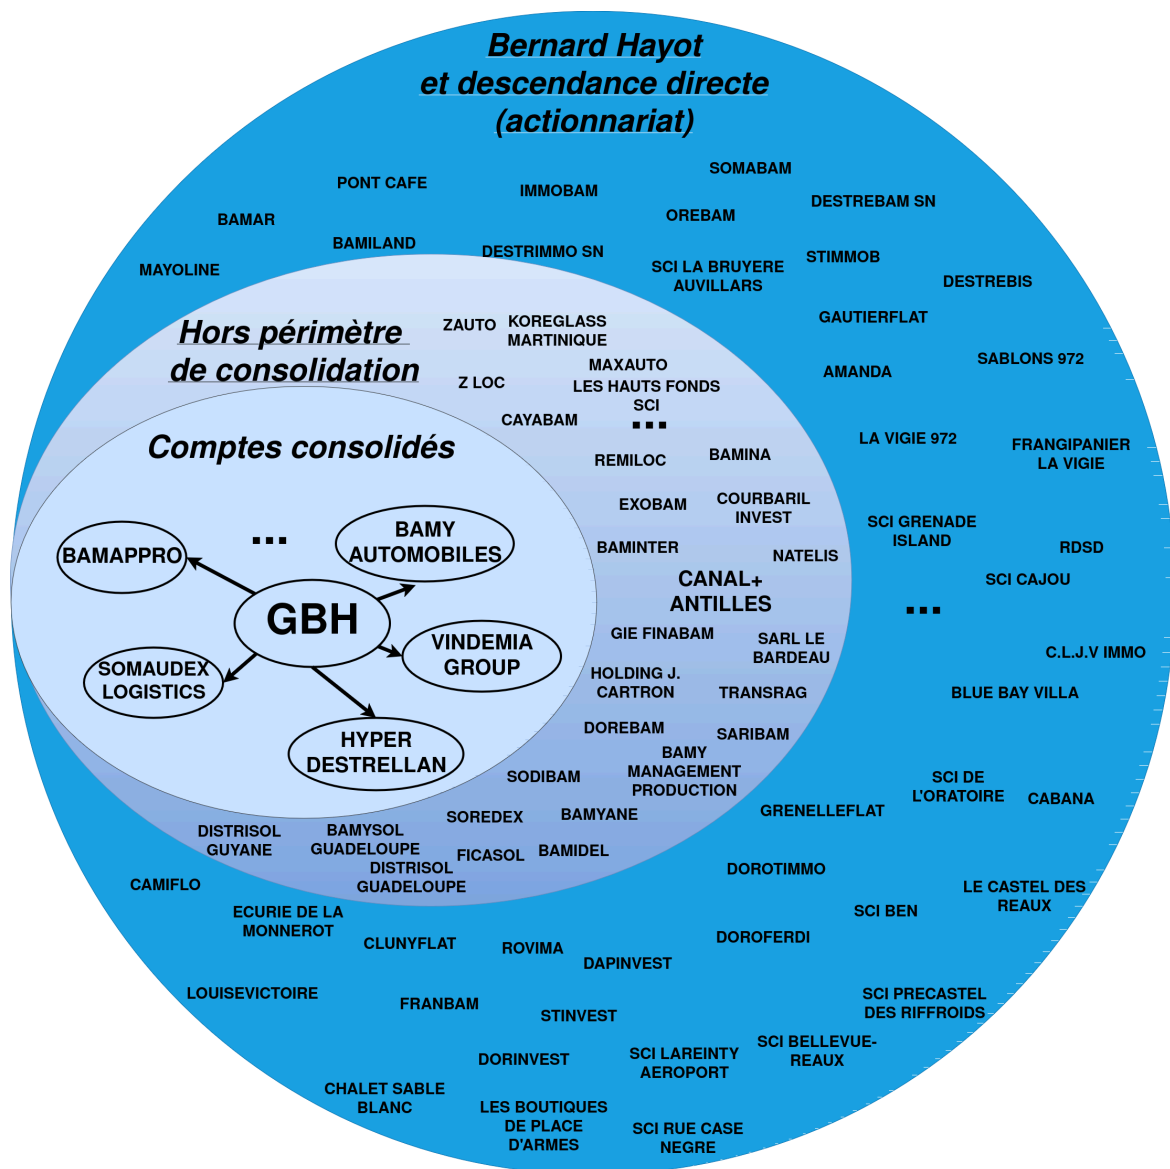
Bernard Hayot
et descendance directe
(actionnariat)

PONT CAFE
IMMOBAM
SOMABAM
OREBAM
DESTREBAM SN
BAMAR
BAMILAND
DESTRIMMO SN
SCI LA BRUYERE AUVILLARS
STIMMOB
MAYOLINE
DESTREBIS
GAUTIERFLAT
SABLONS 972
AMANDA
LA VIGIE 972
FRANGIPANIER LA VIGIE
SCI GRENADE ISLAND
RDSD
SCI CAJOU
...
C.L.J.V IMMO
BLUE BAY VILLA
SCI DE L'ORATOIRE
CABANA
GRENELLEFLAT
DOROTIMMO
CAMIFLO
LE CASTEL DES REAUX
SCI BEN
ECURIE DE LA MONNEROT
CLUNYFLAT
ROVIMA
DAPINVEST
DOROFERDI
LOUISEVICTOIRE
FRANBAM
STINVEST
SCI PRECASTEL DES RIFFROIDS
DORINVEST
SCI LAREINTY AEROPORT
SCI BELLEVUE-REAUX
CHALET SABLE BLANC
LES BOUTIQUES DE PLACE D'ARMES
SCI RUE CASE NEGRE

Hors périmètre de consolidation

ZAUTO
KOREGLASS MARTINIQUE
Z LOC
MAXAUTO
LES HAUTS FONDS SCI
CAYABAM
...
REMILOC
BAMINA
EXOBAM
COURBARIL INVEST
BAMINTER
NATELIS
CANAL+ ANTILLES
GIE FINABAM
SARL LE BARDEAU
HOLDING J. CARTRON
TRANSRAG
DOREBAM
SARIBAM
BAMY MANAGEMENT PRODUCTION
SODIBAM
SOREDEX
BAMYANE
DISTRISOL GUYANE
BAMYSOL GUADELOUPE
FICASOL
BAMIDEL
DISTRISOL GUADELOUPE

Comptes consolidés

...
BAMAPPRO
BAMY AUTOMOBILES
GBH
VINDEMIA GROUP
SOMAUDEX LOGISTICS
HYPER DESTRELLAN